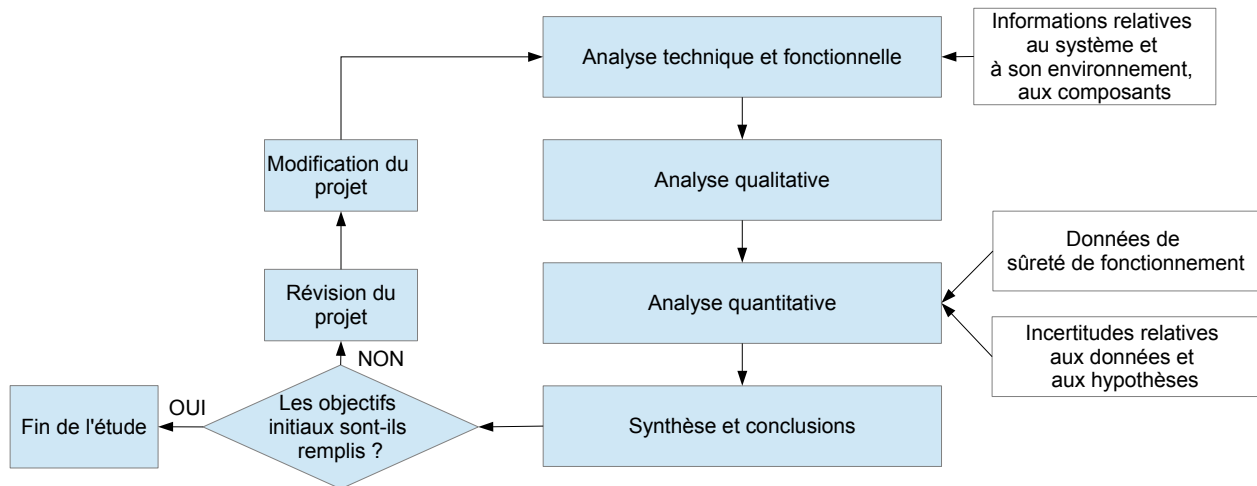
Analyse technique et fonctionnelle

Informations relatives au système et à son environnement, aux composants

Modification du projet

Analyse qualitative

Données de sûreté de fonctionnement

Révision du projet

Analyse quantitative

Incertitudes relatives aux données et aux hypothèses

NON

OUI

Fin de l'étude

Les objectifs initiaux sont-ils remplis ?

Synthèse et conclusions